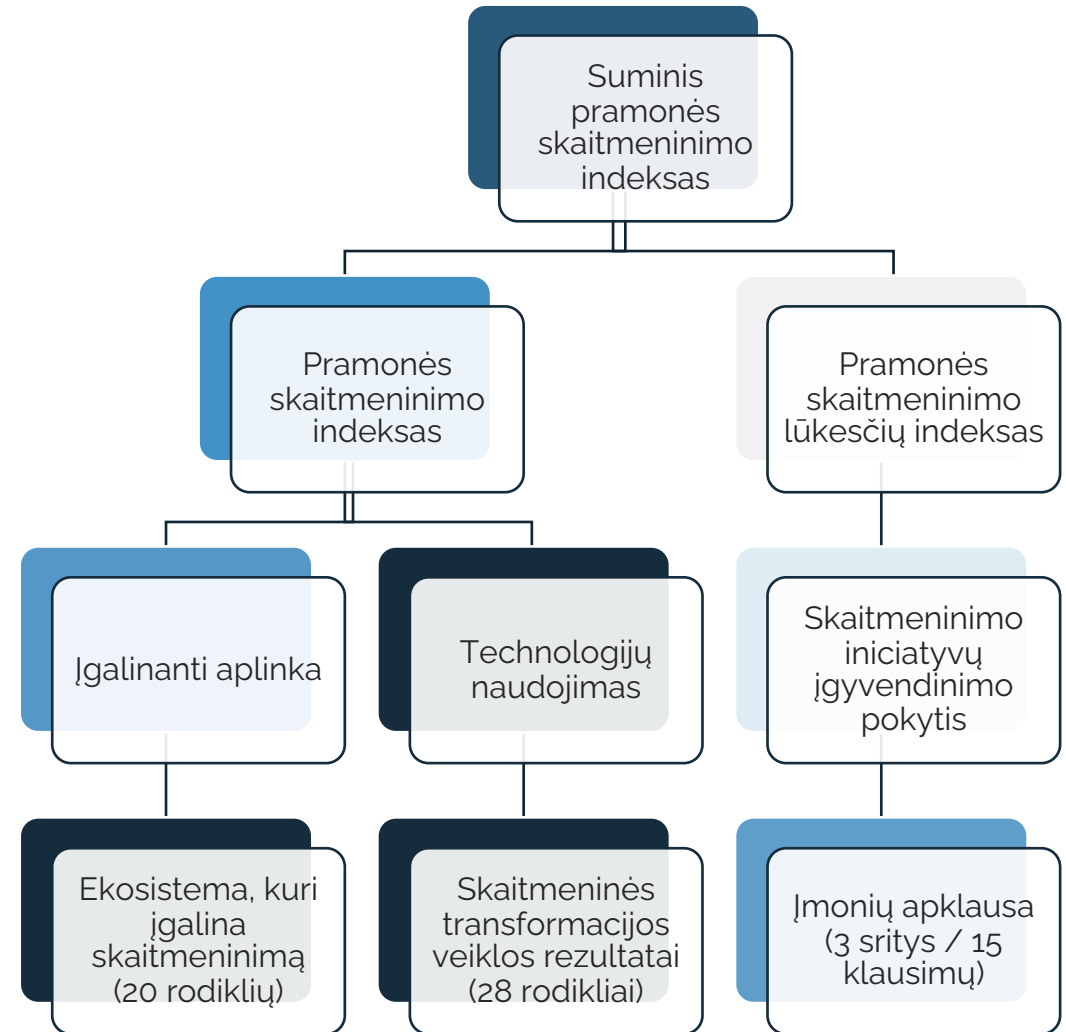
Suminis pramonės skaitmeninimo indeksas

Pramonės skaitmeninimo indeksas

Pramonės skaitmeninimo lūkesčių indeksas

Įgalinanti aplinka

Technologijų naudojimas

Skaitmeninimo iniciatyvų įgyvendinimo pokytis

Ekosistema, kuri įgalina skaitmeninimą (20 rodiklių)

Skaitmeninės transformacijos veiklos rezultatai (28 rodikliai)

Įmonių apklausa (3 sritys / 15 klausimų)